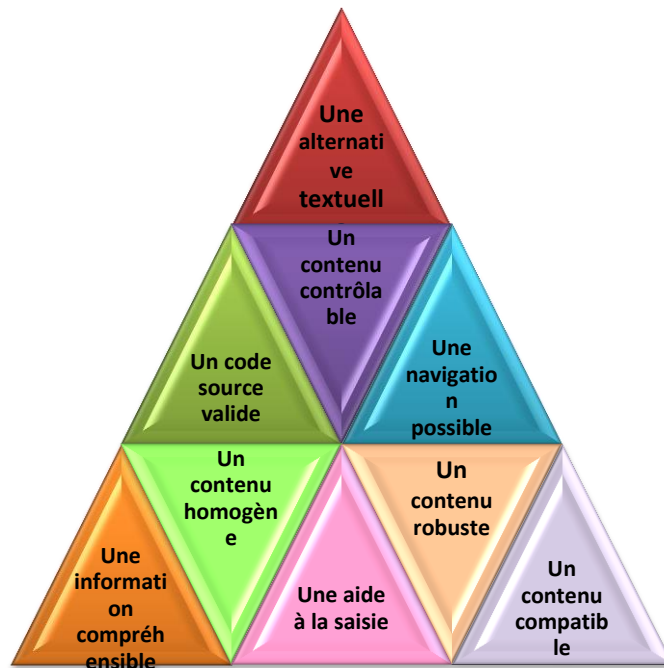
Une alternative textuell

Un contenu contrôlable

Un code source valide

Une navigation possible

Un contenu homogène

Un contenu robuste

Une information compréhensible

Une aide à la saisie

Un contenu compatible